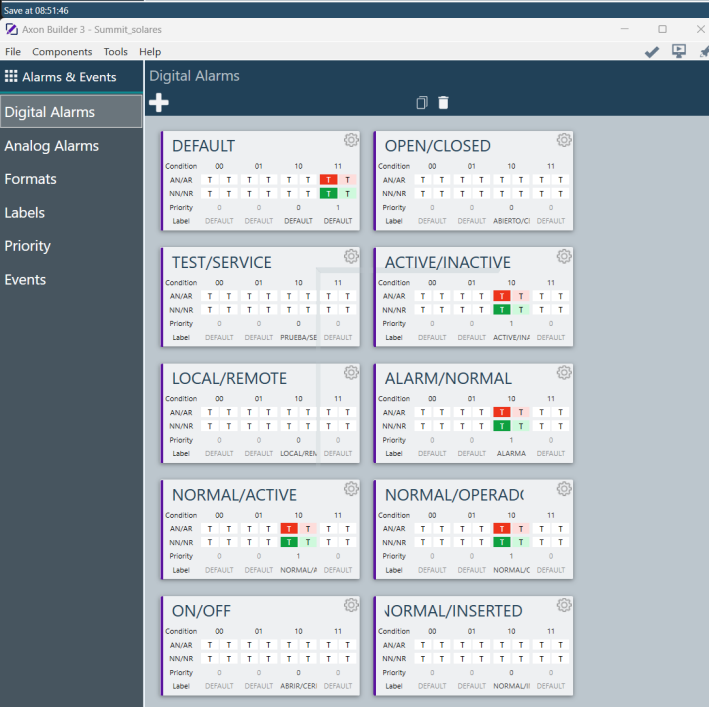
Save at 08:51:46

Axon Builder 3 - Summit_solares

File Components Tools Help

Alarms & Events

Digital Alarms
Analog Alarms
Formats
Labels
Priority
Events

Digital Alarms

DEFAULT

| Condition | 00 | | 01 | | 10 | | 11 | |
|---|---|---|---|---|---|---|---|---|
| AN/AR | T | T | T | T | T | T | T | T |
| NN/NR | T | T | T | T | T | T | T | T |
| Priority | 0 | | 0 | | 0 | | 1 | |
| Label | DEFAULT | | DEFAULT | | DEFAULT | | DEFAULT | |

OPEN/CLOSED

| Condition | 00 | | 01 | | 10 | | 11 | |
|---|---|---|---|---|---|---|---|---|
| AN/AR | T | T | T | T | T | T | T | T |
| NN/NR | T | T | T | T | T | T | T | T |
| Priority | 0 | | 0 | | 0 | | 0 | |
| Label | DEFAULT | | DEFAULT | | ABIERTO/C | | DEFAULT | |

TEST/SERVICE

| Condition | 00 | | 01 | | 10 | | 11 | |
|---|---|---|---|---|---|---|---|---|
| AN/AR | T | T | T | T | T | T | T | T |
| NN/NR | T | T | T | T | T | T | T | T |
| Priority | 0 | | 0 | | 0 | | 0 | |
| Label | DEFAULT | | DEFAULT | | PRUEBA/SE | | DEFAULT | |

ACTIVE/INACTIVE

| Condition | 00 | | 01 | | 10 | | 11 | |
|---|---|---|---|---|---|---|---|---|
| AN/AR | T | T | T | T | T | T | T | T |
| NN/NR | T | T | T | T | T | T | T | T |
| Priority | 0 | | 0 | | 1 | | 0 | |
| Label | DEFAULT | | DEFAULT | | ACTIVE/INA | | DEFAULT | |

LOCAL/REMOTE

| Condition | 00 | | 01 | | 10 | | 11 | |
|---|---|---|---|---|---|---|---|---|
| AN/AR | T | T | T | T | T | T | T | T |
| NN/NR | T | T | T | T | T | T | T | T |
| Priority | 0 | | 0 | | 0 | | 0 | |
| Label | DEFAULT | | DEFAULT | | LOCAL/REM | | DEFAULT | |

ALARM/NORMAL

| Condition | 00 | | 01 | | 10 | | 11 | |
|---|---|---|---|---|---|---|---|---|
| AN/AR | T | T | T | T | T | T | T | T |
| NN/NR | T | T | T | T | T | T | T | T |
| Priority | 0 | | 0 | | 1 | | 0 | |
| Label | DEFAULT | | DEFAULT | | ALARMA | | DEFAULT | |

NORMAL/ACTIVE

| Condition | 00 | | 01 | | 10 | | 11 | |
|---|---|---|---|---|---|---|---|---|
| AN/AR | T | T | T | T | T | T | T | T |
| NN/NR | T | T | T | T | T | T | T | T |
| Priority | 0 | | 0 | | 1 | | 0 | |
| Label | DEFAULT | | DEFAULT | | NORMAL/A | | DEFAULT | |

NORMAL/OPERADO

| Condition | 00 | | 01 | | 10 | | 11 | |
|---|---|---|---|---|---|---|---|---|
| AN/AR | T | T | T | T | T | T | T | T |
| NN/NR | T | T | T | T | T | T | T | T |
| Priority | 0 | | 0 | | 1 | | 0 | |
| Label | DEFAULT | | DEFAULT | | NORMAL/C | | DEFAULT | |

ON/OFF

| Condition | 00 | | 01 | | 10 | | 11 | |
|---|---|---|---|---|---|---|---|---|
| AN/AR | T | T | T | T | T | T | T | T |
| NN/NR | T | T | T | T | T | T | T | T |
| Priority | 0 | | 0 | | 0 | | 0 | |
| Label | DEFAULT | | DEFAULT | | ABRIR/CER | | DEFAULT | |

NORMAL/INSERTED

| Condition | 00 | | 01 | | 10 | | 11 | |
|---|---|---|---|---|---|---|---|---|
| AN/AR | T | T | T | T | T | T | T | T |
| NN/NR | T | T | T | T | T | T | T | T |
| Priority | 0 | | 0 | | 0 | | 0 | |
| Label | DEFAULT | | DEFAULT | | NORMAL/II | | DEFAULT | |